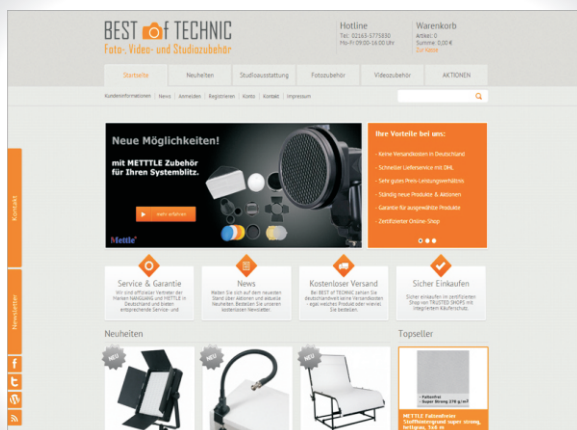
BEST of TECHNIC
Foto-, Video- und Studiozubehör

Hotline
Tel: 02163-5775830
Mo-Fr 09:00-16:00 Uhr

Warenkorb
Artikel: 0
Summe: 0,00 €
Zur Kasse

Startseite | Neuheiten | Studioausstattung | Fotozubehör | Videozubehör | AKTIONEN

Kundeninformationen | Neue | Anmelden | Registrieren | Konto | Kontakt | Impressum

Neue Möglichkeiten!
mit METTLE Zubehör für Ihren Systemblitz.
mehr erfahren
Mettle

Ihre Vorteile bei uns:
- Keine Versandkosten in Deutschland
- Schneller Lieferservice mit DHL
- Sehr gutes Preis-Leistungsverhältnis
- Ständig neue Produkte & Aktionen
- Garantie für ausgewählte Produkte
- Zertifizierter Online-Shop

Kontakt
Newsletter

Service & Garantie
Wir sind offizieller Vertreiber der Marken NANGUANG und METTLE in Deutschland und bieten entsprechende Service- und

News
Melden Sie sich auf dem neuesten Stand über Aktionen und aktuelle Neuheiten. Bestellen Sie unseren kostenlosen Newsletter.

Kostenloser Versand
Bei BEST of TECHNIC zahlen Sie deutschlandweit keine Versandkosten - egal welches Produkt oder wieviel Sie bestellen.

Sicher Einkaufen
Sicher einkaufen im zertifizierten Shop von TRUSTED SHOPS mit integriertem Käuferschutz.

Neuheiten
NEU
NEU
NEU

Topseller
Fotohintergrund Super Strong 270 g/m²
METTLE Fotohintergrund Stoffhintergrund super strong, 270 g/m²